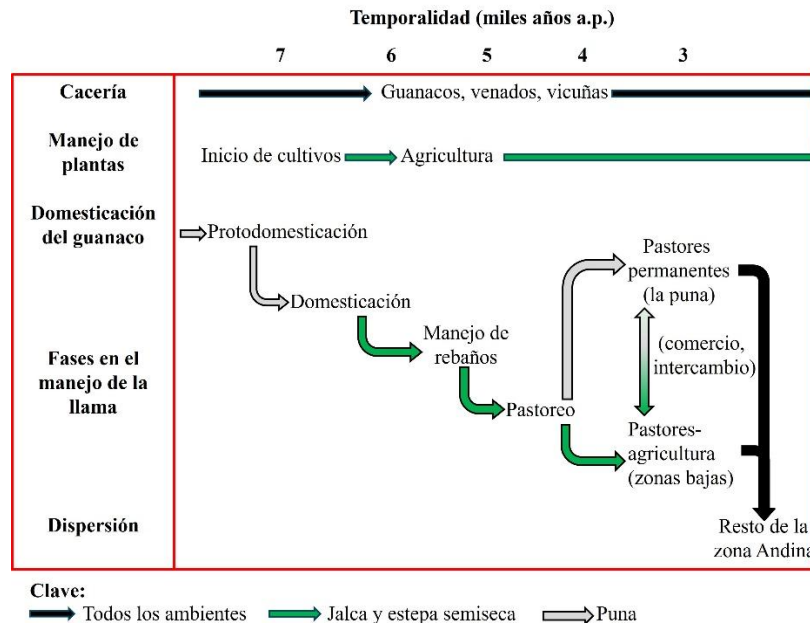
Temporalidad (miles años a.p.)

7 6 5 4 3

Cacería
Guanacos, venados, vicuñas

Manejo de plantas
Inicio de cultivos
Agricultura

Domesticación del guanaco
Protodomesticación

Fases en el manejo de la llama
Domesticación
Manejo de rebaños
Pastoreo
Pastores permanentes (la puna)
(comercio, intercambio)
Pastores-agricultura (zonas bajas)

Dispersión
Resto de la zona Andina

Clave:
Todos los ambientes
Jalca y estepa semiseca
Puna